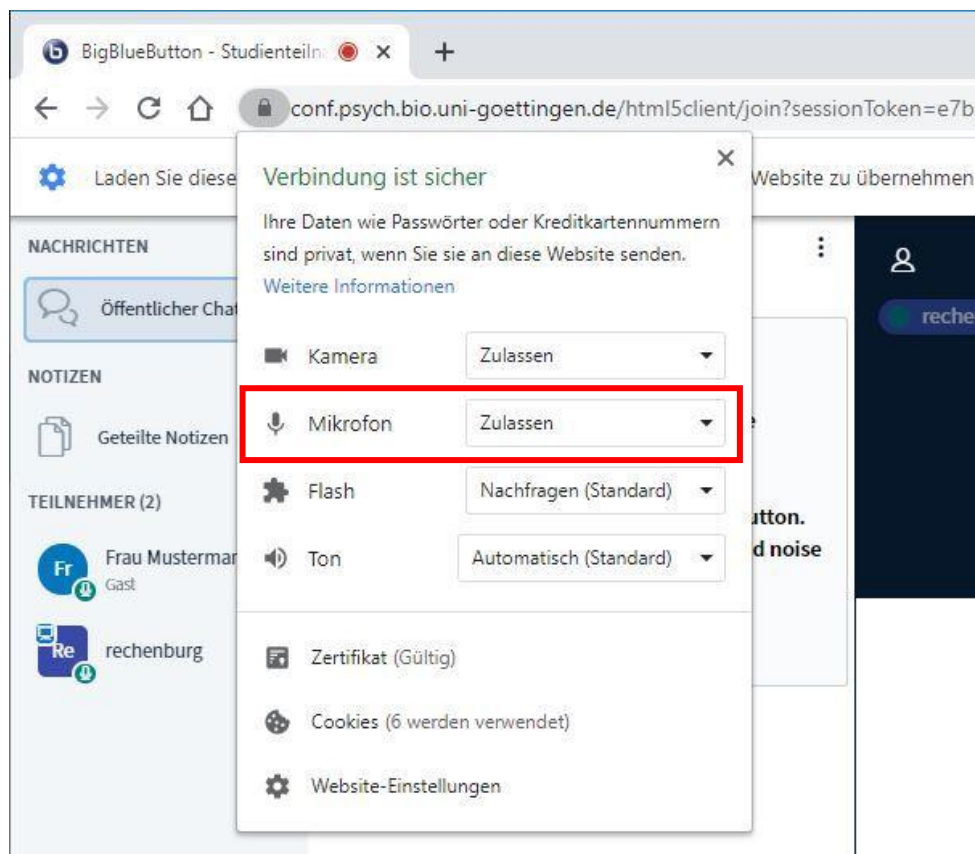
BigBlueButton - Studienteiln ×
+

conf.psych.bio.uni-goettingen.de/html5client/join?sessionToken=e7b

Laden Sie diese

Website zu übernehmen

NACHRICHTEN

Öffentlicher Chat

NOTIZEN

Geteilte Notizen

TEILNEHMER (2)

Fr
Frau Musterman
Gast

Re
rechenburg

reche

utton.
d noise

×

Verbindung ist sicher

Ihre Daten wie Passwörter oder Kreditkartennummern sind privat, wenn Sie sie an diese Website senden.
Weitere Informationen

Kamera | Zulassen
Mikrofon | Zulassen
Flash | Nachfragen (Standard)
Ton | Automatisch (Standard)

Zertifikat (Gültig)

Cookies (6 werden verwendet)

Website-Einstellungen